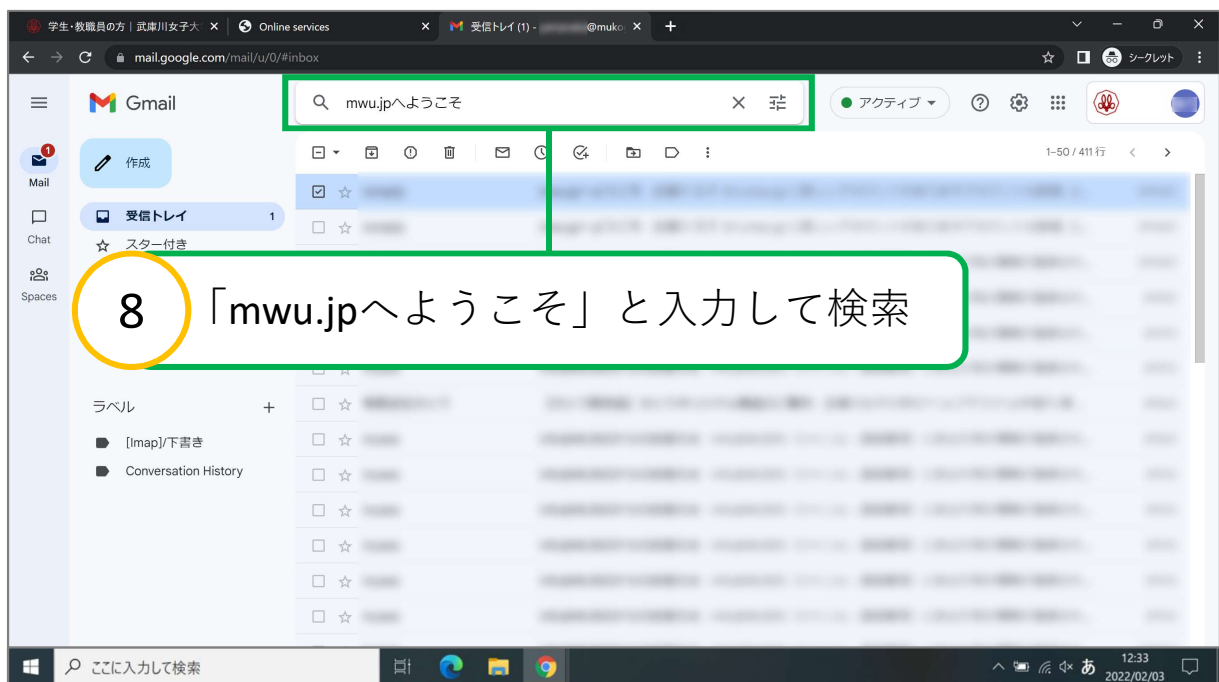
学生・教職員の方｜武庫川女子大 ×
Online services ×
受信トレイ (1) - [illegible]@muko ×
+

mail.google.com/mail/u/0/#inbox

シークレット

Gmail

mwu.jpへようこそ

アクティブ

Mail
Chat
Spaces

作成

受信トレイ 1
スター付き

1–50 / 411 行

8 「mwu.jpへようこそ」と入力して検索

ラベル +
[Imap]/下書き
Conversation History

ここに入力して検索

あ 12:33 2022/02/03